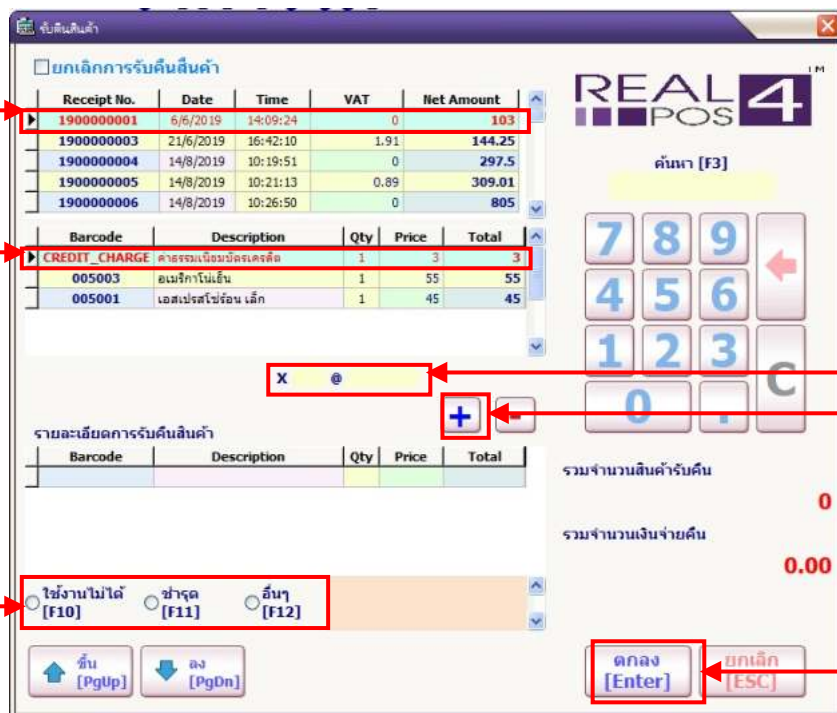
รับคืนสินค้า

ยกเลิกการรับคืนสินค้า

| Receipt No. | Date | Time | VAT | Net Amount |
|---|---|---|---|---|
| 1900000001 | 6/6/2019 | 14:09:24 | 0 | 103 |
| 1900000003 | 21/6/2019 | 16:42:10 | 1.91 | 144.25 |
| 1900000004 | 14/8/2019 | 10:19:51 | 0 | 297.5 |
| 1900000005 | 14/8/2019 | 10:21:13 | 0.89 | 309.01 |
| 1900000006 | 14/8/2019 | 10:26:50 | 0 | 805 |

| Barcode | Description | Qty | Price | Total |
|---|---|---|---|---|
| CREDIT_CHARGE | ค่าธรรมเนียมบัตรเครดิต | 1 | 3 | 3 |
| 005003 | อเมริกาโน่เย็น | 1 | 55 | 55 |
| 005001 | เอสเปรสโซ่ร้อน เล็ก | 1 | 45 | 45 |

X @

+ -

รายละเอียดการรับคืนสินค้า

| Barcode | Description | Qty | Price | Total |
|---|---|---|---|---|
| | | | | |

ใช้งานไม่ได้ [F10] ชำรุด [F11] อื่นๆ [F12]

ขึ้น [PgUp] ลง [PgDn]

REAL POS 4 TM

ค้นหา [F3]

7 8 9
4 5 6
1 2 3 C
0 .

รวมจำนวนสินค้ารับคืน
0

รวมจำนวนเงินจ่ายคืน
0.00

ตกลง [Enter] ยกเลิก [ESC]